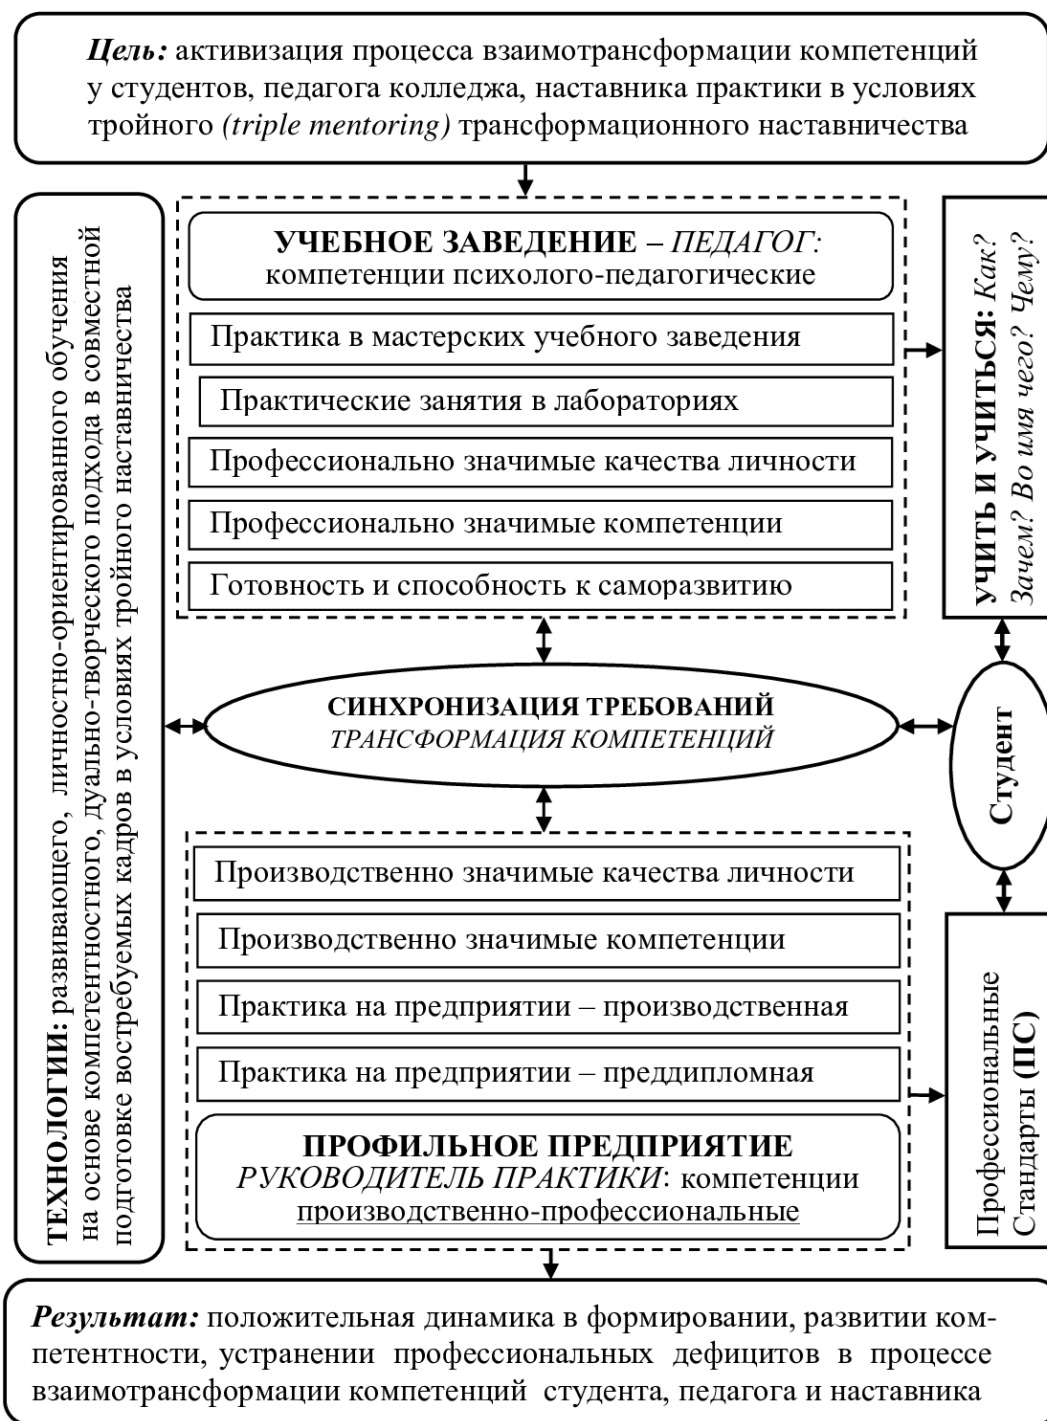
***Цель:*** активизация процесса взаимотрансформации компетенций у студентов, педагога колледжа, наставника практики в условиях тройного *(triple mentoring)* трансформационного наставничества

**ТЕХНОЛОГИИ:** развивающего, личностно-ориентированного обучения на основе компетентностного, дуально-творческого подхода в совместной подготовке востребуемых кадров в условиях тройного наставничества

**УЧЕБНОЕ ЗАВЕДЕНИЕ** – *ПЕДАГОГ:* компетенции психолого-педагогические

Практика в мастерских учебного заведения

Практические занятия в лабораториях

Профессионально значимые качества личности

Профессионально значимые компетенции

Готовность и способность к саморазвитию

**УЧИТЬ И УЧИТЬСЯ:** *Как? Зачем? Во имя чего? Чему?*

**СИНХРОНИЗАЦИЯ ТРЕБОВАНИЙ**
*ТРАНСФОРМАЦИЯ КОМПЕТЕНЦИЙ*

**Студент**

Производственно значимые качества личности

Производственно значимые компетенции

Практика на предприятии – производственная

Практика на предприятии – преддипломная

**ПРОФИЛЬНОЕ ПРЕДПРИЯТИЕ**
*РУКОВОДИТЕЛЬ ПРАКТИКИ*: компетенции производственно-профессиональные

Профессиональные Стандарты **(ПС)**

***Результат:*** положительная динамика в формировании, развитии компетентности, устранении профессиональных дефицитов в процессе взаимотрансформации компетенций студента, педагога и наставника